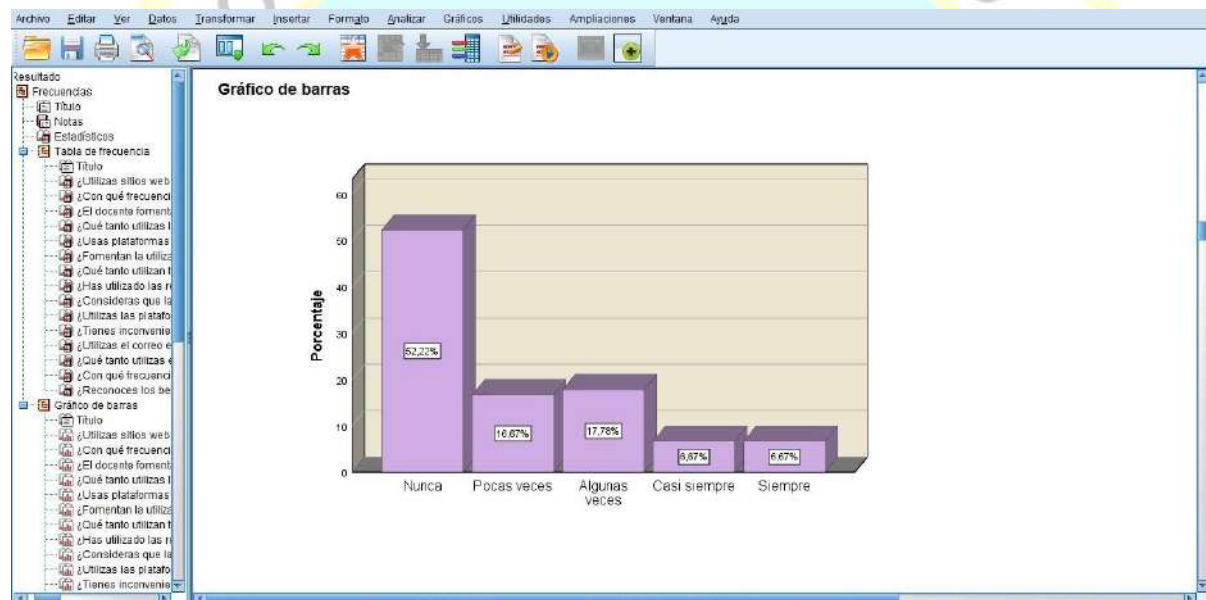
Archivo Editar Ver Datos Transformar Insertar Formato Analizar Gráficos Utilidades Ampliaciones Ventana Ayuda

Resultado
Frecuencias
Título
Notas
Estadísticos
Tabla de frecuencia
Título
¿Utilizas sitios web
¿Con qué frecuenci
¿El docente foment
¿Qué tanto utilizas l
¿Usas plataformas
¿Fomentan la utiliz
¿Qué tanto utilizan l
¿Has utilizado las r
¿Consideras que la
¿Utilizas las platafo
¿Tienes inconvenie
¿Utilizas el correo e
¿Qué tanto utilizas e
¿Con qué frecuenci
¿Reconoces los be
Gráfico de barras
Título
¿Utilizas sitios web
¿Con qué frecuenci
¿El docente foment
¿Qué tanto utilizas l
¿Usas plataformas
¿Fomentan la utiliz
¿Qué tanto utilizan l
¿Has utilizado las r
¿Consideras que la
¿Utilizas las platafo
¿Tienes inconvenie

Gráfico de barras

Porcentaje

60
50
40
30
20
10
0

52,22%
16,67%
17,78%
6,67%
6,67%

Nunca
Pocas veces
Algunas veces
Casi siempre
Siempre